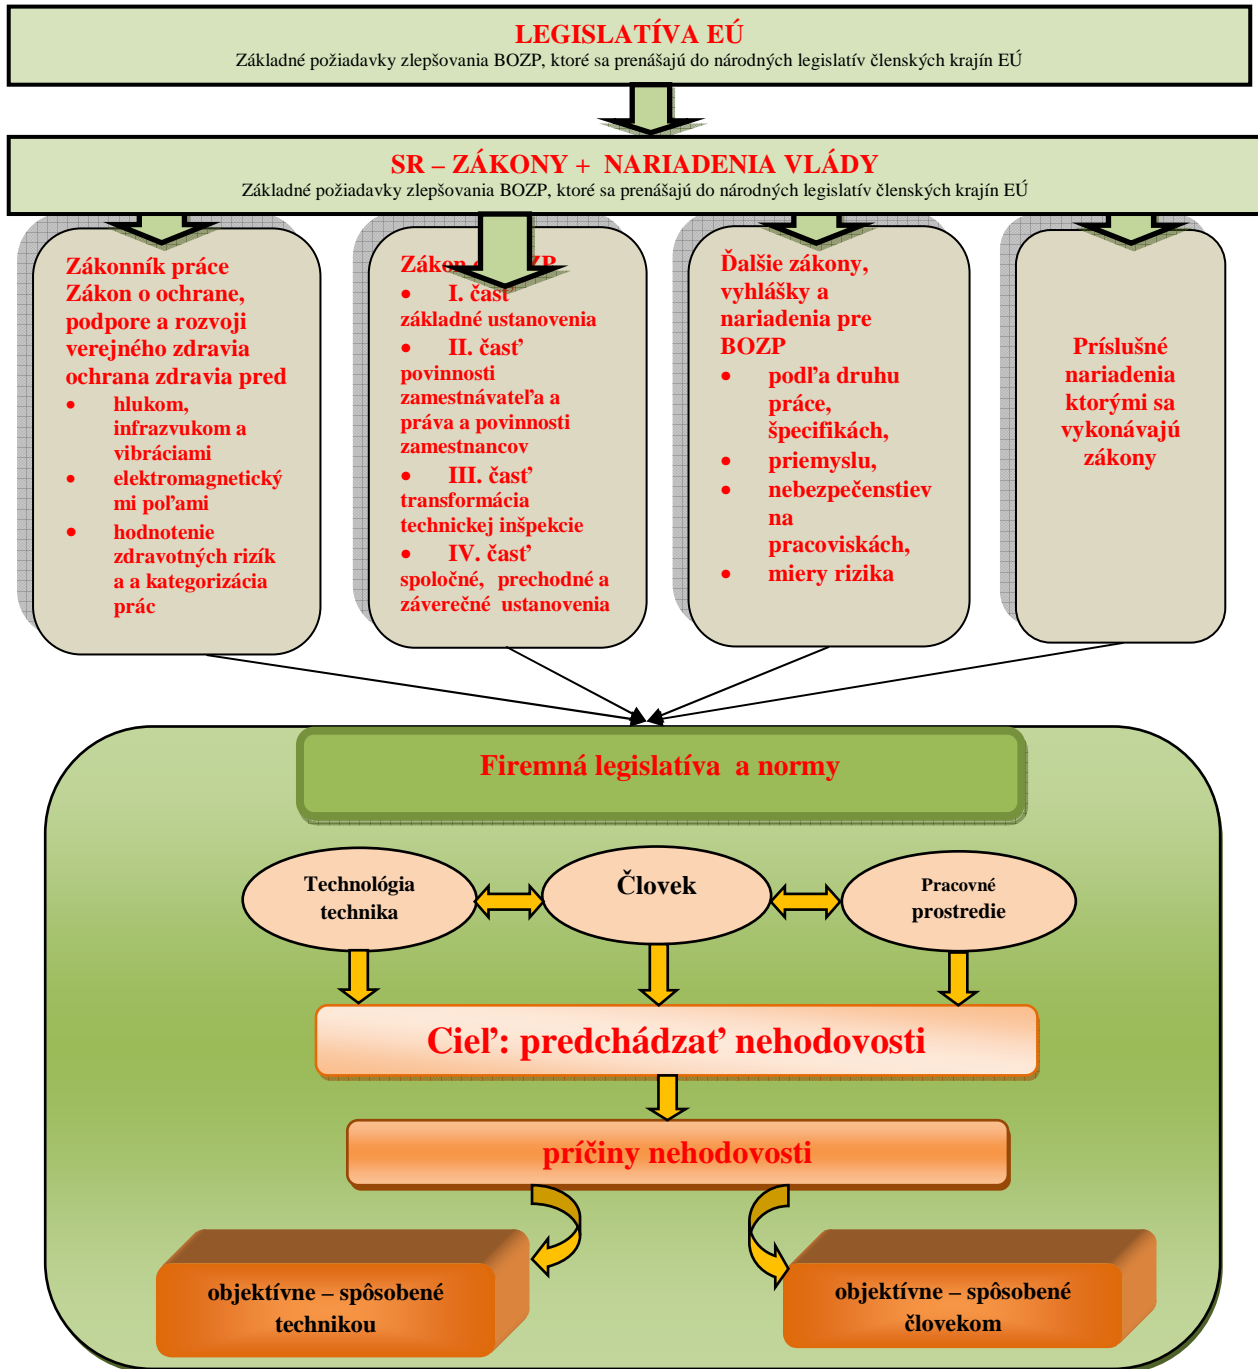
LEGISLATÍVA EÚ
Základné požiadavky zlepšovania BOZP, ktoré sa prenášajú do národných legislatív členských krajín EÚ

SR – ZÁKONY + NARIADENIA VLÁDY
Základné požiadavky zlepšovania BOZP, ktoré sa prenášajú do národných legislatív členských krajín EÚ

Zákonník práce
Zákon o ochrane, podpore a rozvoji verejného zdravia ochrana zdravia pred
• hlukom, infrazvukom a vibráciami
• elektromagnetickými poľami
• hodnotenie zdravotných rizík a a kategorizácia prác

Zákon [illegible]P
• I. časť základné ustanovenia
• II. časť povinnosti zamestnávateľa a práva a povinnosti zamestnancov
• III. časť transformácia technickej inšpekcie
• IV. časť spoločné, prechodné a záverečné ustanovenia

Ďalšie zákony, vyhlášky a nariadenia pre BOZP
• podľa druhu práce, špecifikách,
• priemyslu,
• nebezpečenstiev na pracoviskách,
• miery rizika

Príslušné nariadenia ktorými sa vykonávajú zákony

Firemná legislatíva a normy

Technológia technika
Človek
Pracovné prostredie

Cieľ: predchádzať nehodovosti

príčiny nehodovosti

objektívne – spôsobené technikou
objektívne – spôsobené človekom